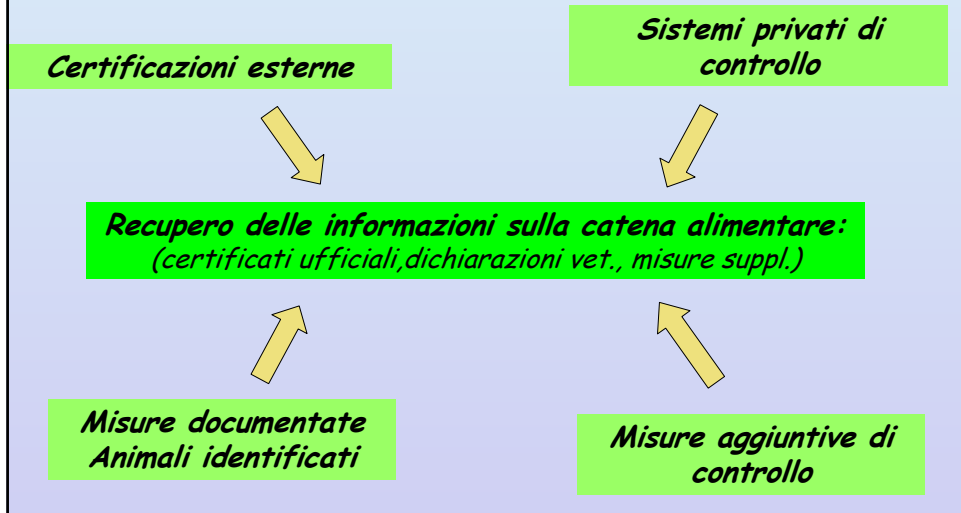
Certificazioni esterne

Sistemi privati di controllo

Recupero delle informazioni sulla catena alimentare:
(certificati ufficiali,dichiarazioni vet., misure suppl.)

Misure documentate
Animali identificati

Misure aggiuntive di controllo